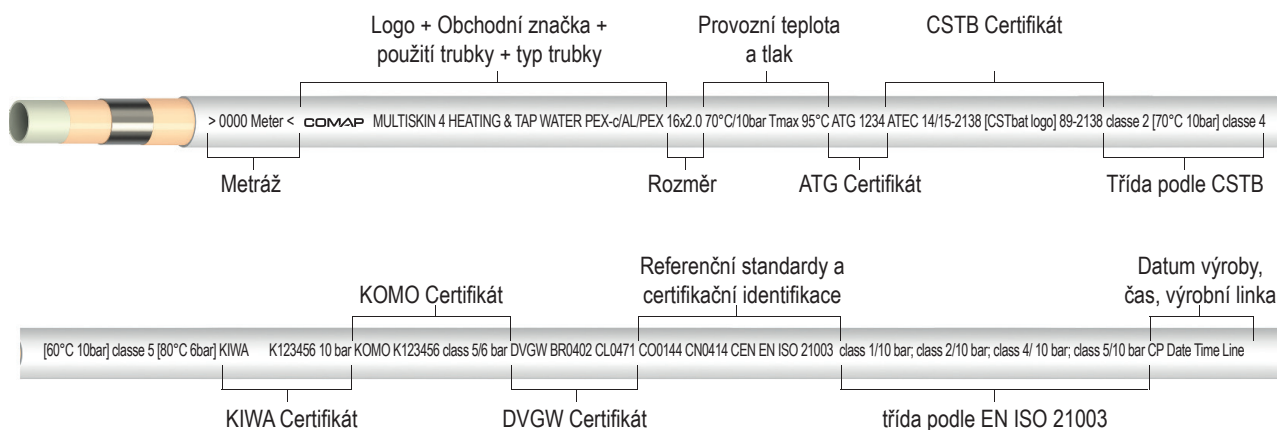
Logo + Obchodní značka + použití trubky + typ trubky

Provozní teplota a tlak

CSTB Certifikát

> 0000 Meter < COMAP MULTISKIN 4 HEATING & TAP WATER PEX-c/AL/PEX 16x2.0 70°C/10bar Tmax 95°C ATG 1234 ATEC 14/15-2138 [CSTbat logo] 89-2138 classe 2 [70°C 10bar] classe 4

Metráž

Rozměr

ATG Certifikát

Třída podle CSTB

Referenční standardy a certifikační identifikace

KOMO Certifikát

Datum výroby, čas, výrobní linka

[60°C 10bar] classe 5 [80°C 6bar] KIWA K123456 10 bar KOMO K123456 class 5/6 bar DVGW BR0402 CL0471 CO0144 CN0414 CEN EN ISO 21003 class 1/10 bar; class 2/10 bar; class 4/ 10 bar; class 5/10 bar CP Date Time Line

KIWA Certifikát

DVGW Certifikát

třída podle EN ISO 21003